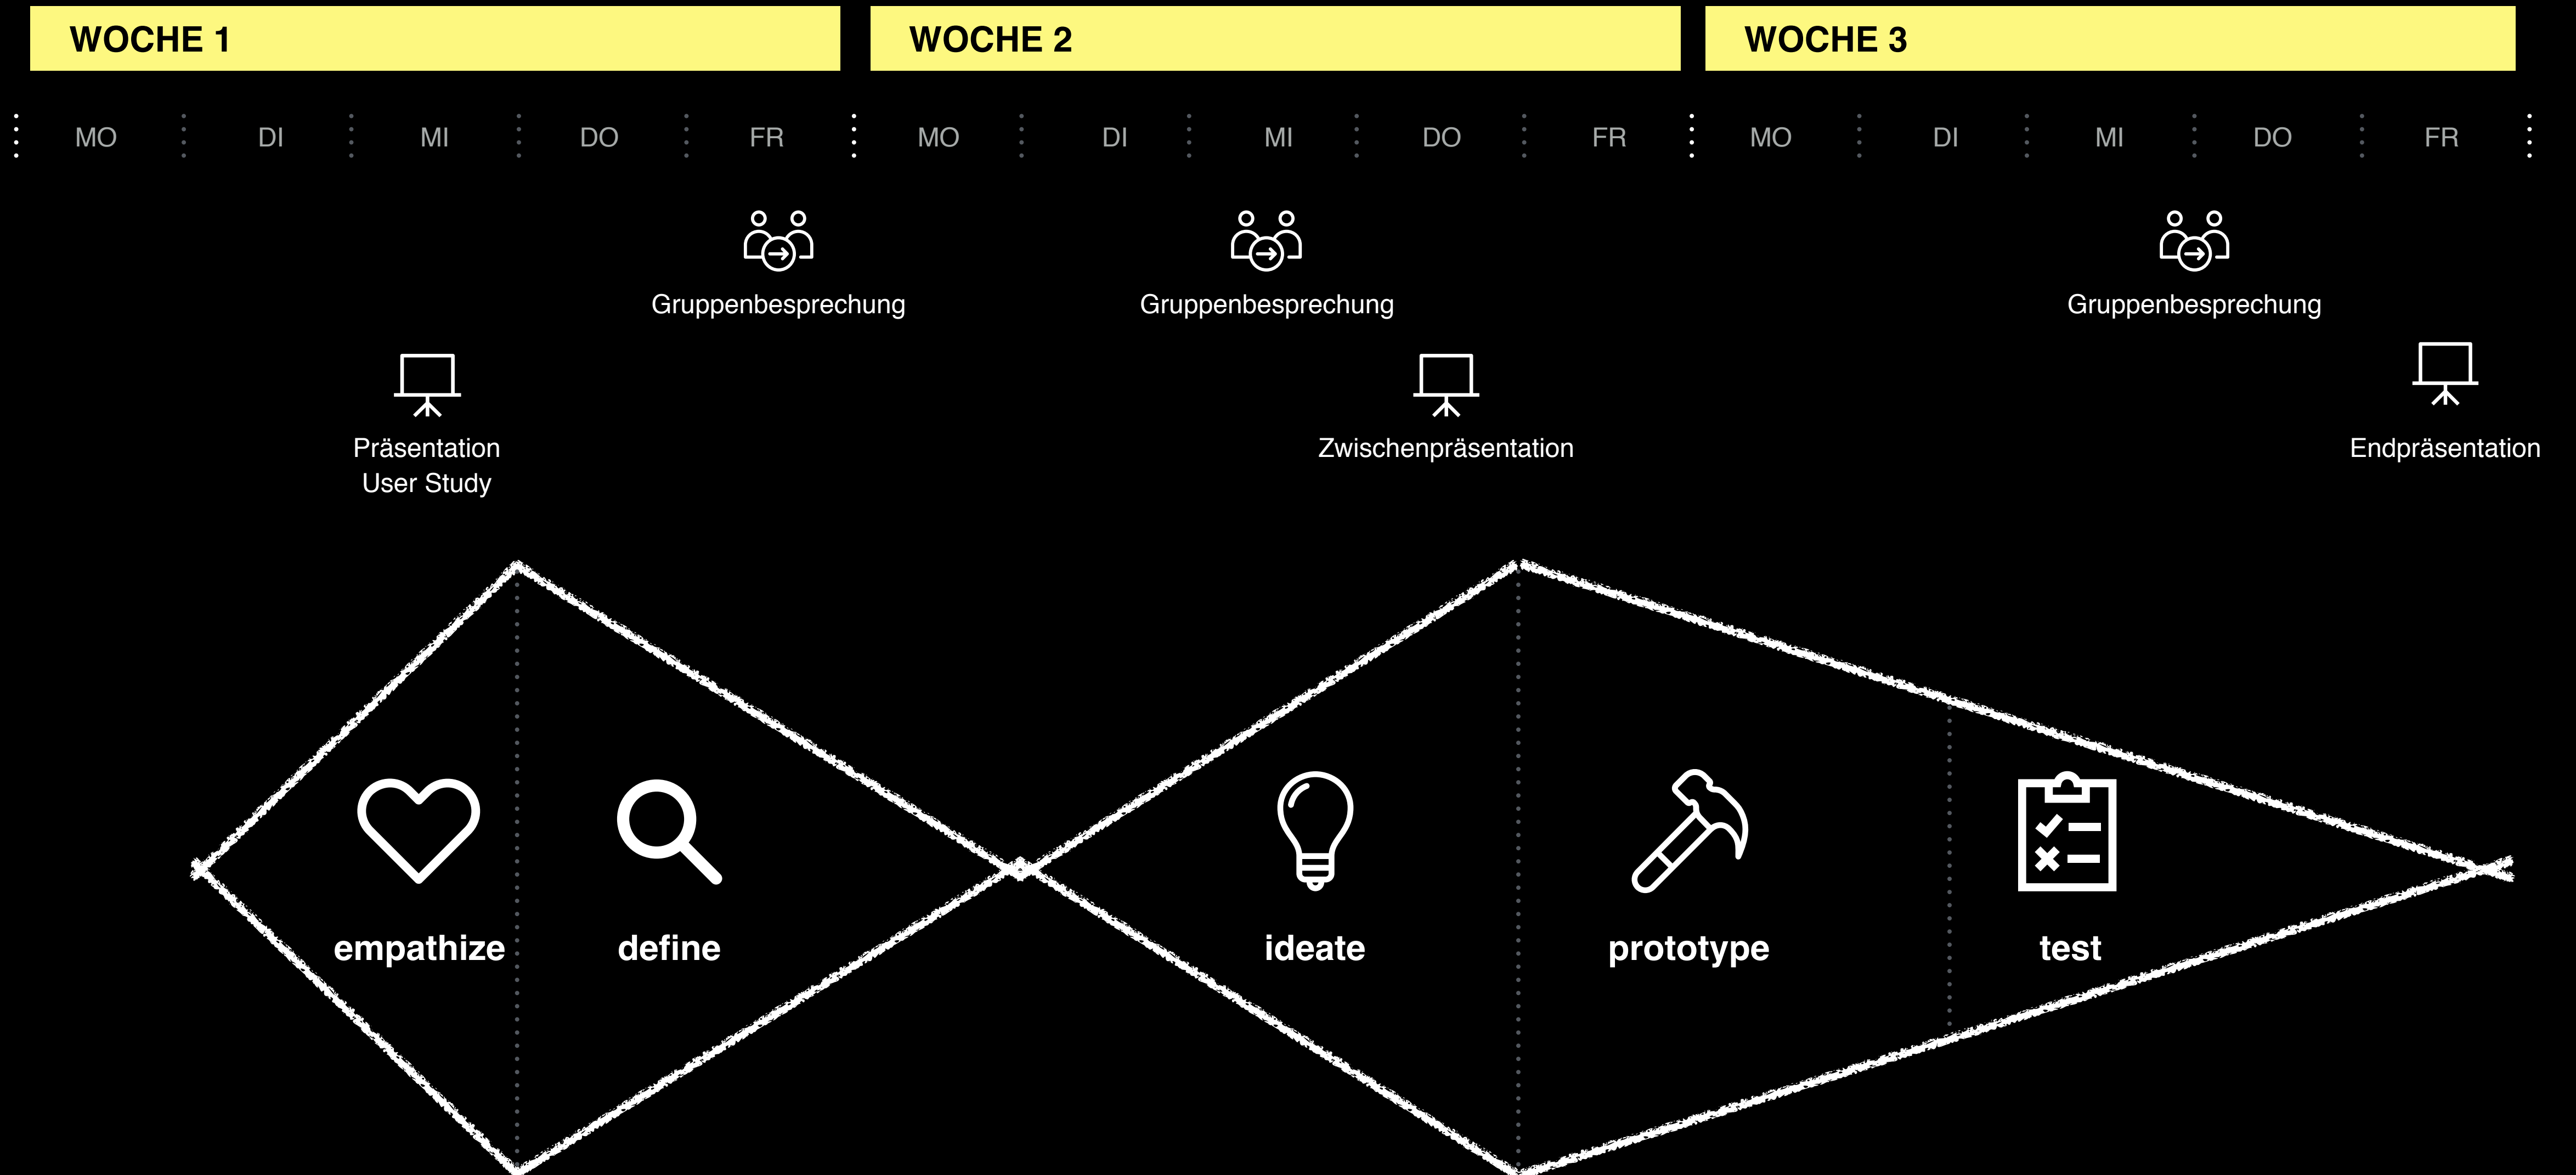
WOCHE 1

WOCHE 2

WOCHE 3

MO DI MI DO FR MO DI MI DO FR MO DI MI DO FR

Gruppenbesprechung

Gruppenbesprechung

Gruppenbesprechung

Präsentation User Study

Zwischenpräsentation

Endpräsentation

empathize

define

ideate

prototype

test